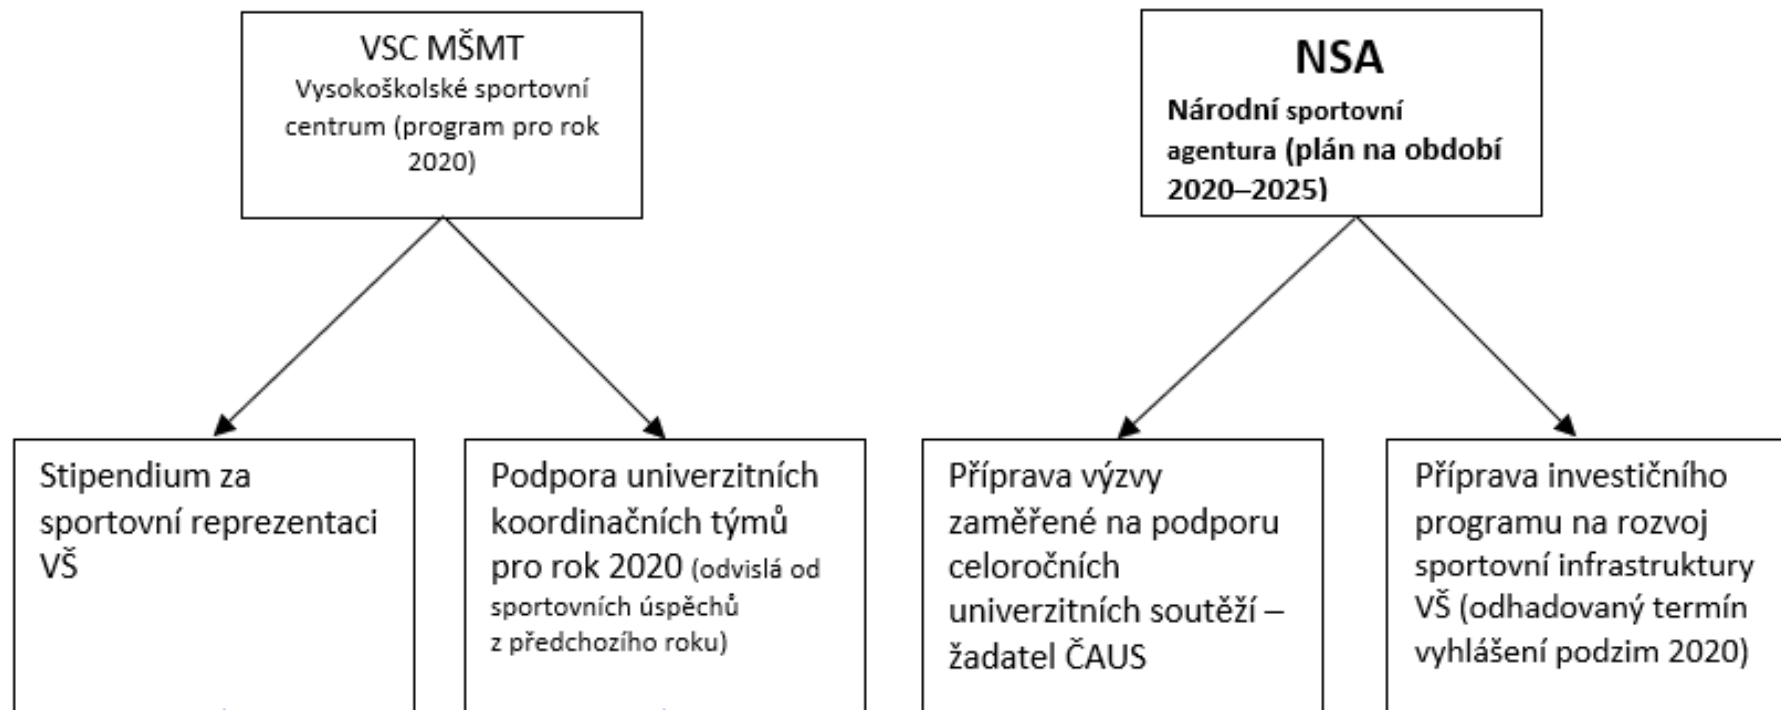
VSC MŠMT
Vysokoškolské sportovní centrum (program pro rok 2020)

NSA
Národní sportovní agentura (plán na období 2020–2025)

Stipendium za sportovní reprezentaci VŠ

Podpora univerzitních koordinačních týmů pro rok 2020 (odvislá od sportovních úspěchů z předchozího roku)

Příprava výzvy zaměřené na podporu celoročních univerzitních soutěží – žadatel ČAUS

Příprava investičního programu na rozvoj sportovní infrastruktury VŠ (odhadovaný termín vyhlášení podzim 2020)